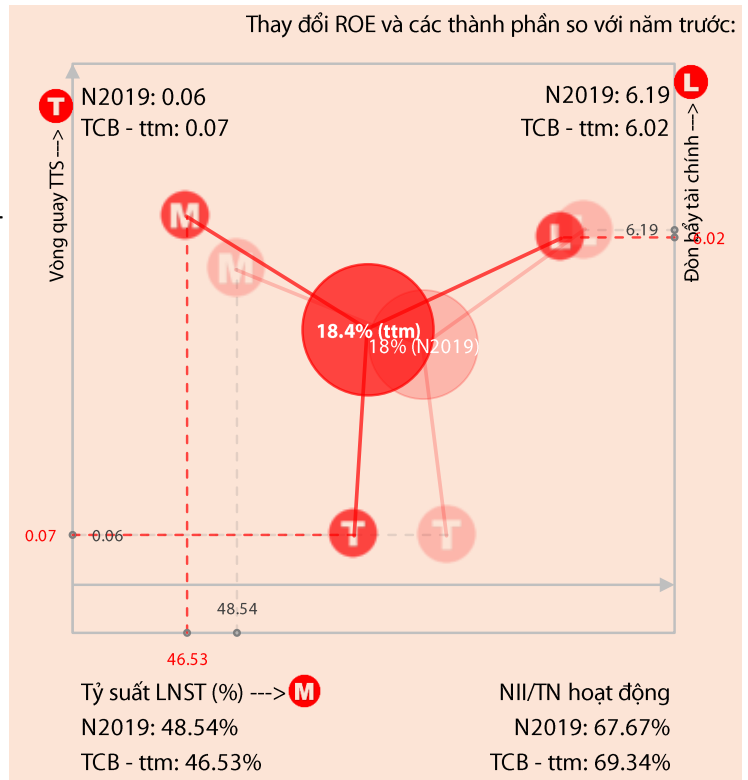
Thay đổi ROE và các thành phần so với năm trước:

T
N2019: 0.06
TCB - ttm: 0.07

N2019: 6.19
TCB - ttm: 6.02
L

Vòng quay TTS --->

Đòn bẩy tài chính --->

M
M
L
L
6.19
6.02

18.4% (ttm)
18% (N2019)

0.07
0.06
T
T

48.54
46.53

Tỷ suất LNST (%) ---> M
N2019: 48.54%
TCB - ttm: 46.53%

NII/TN hoạt động
N2019: 67.67%
TCB - ttm: 69.34%